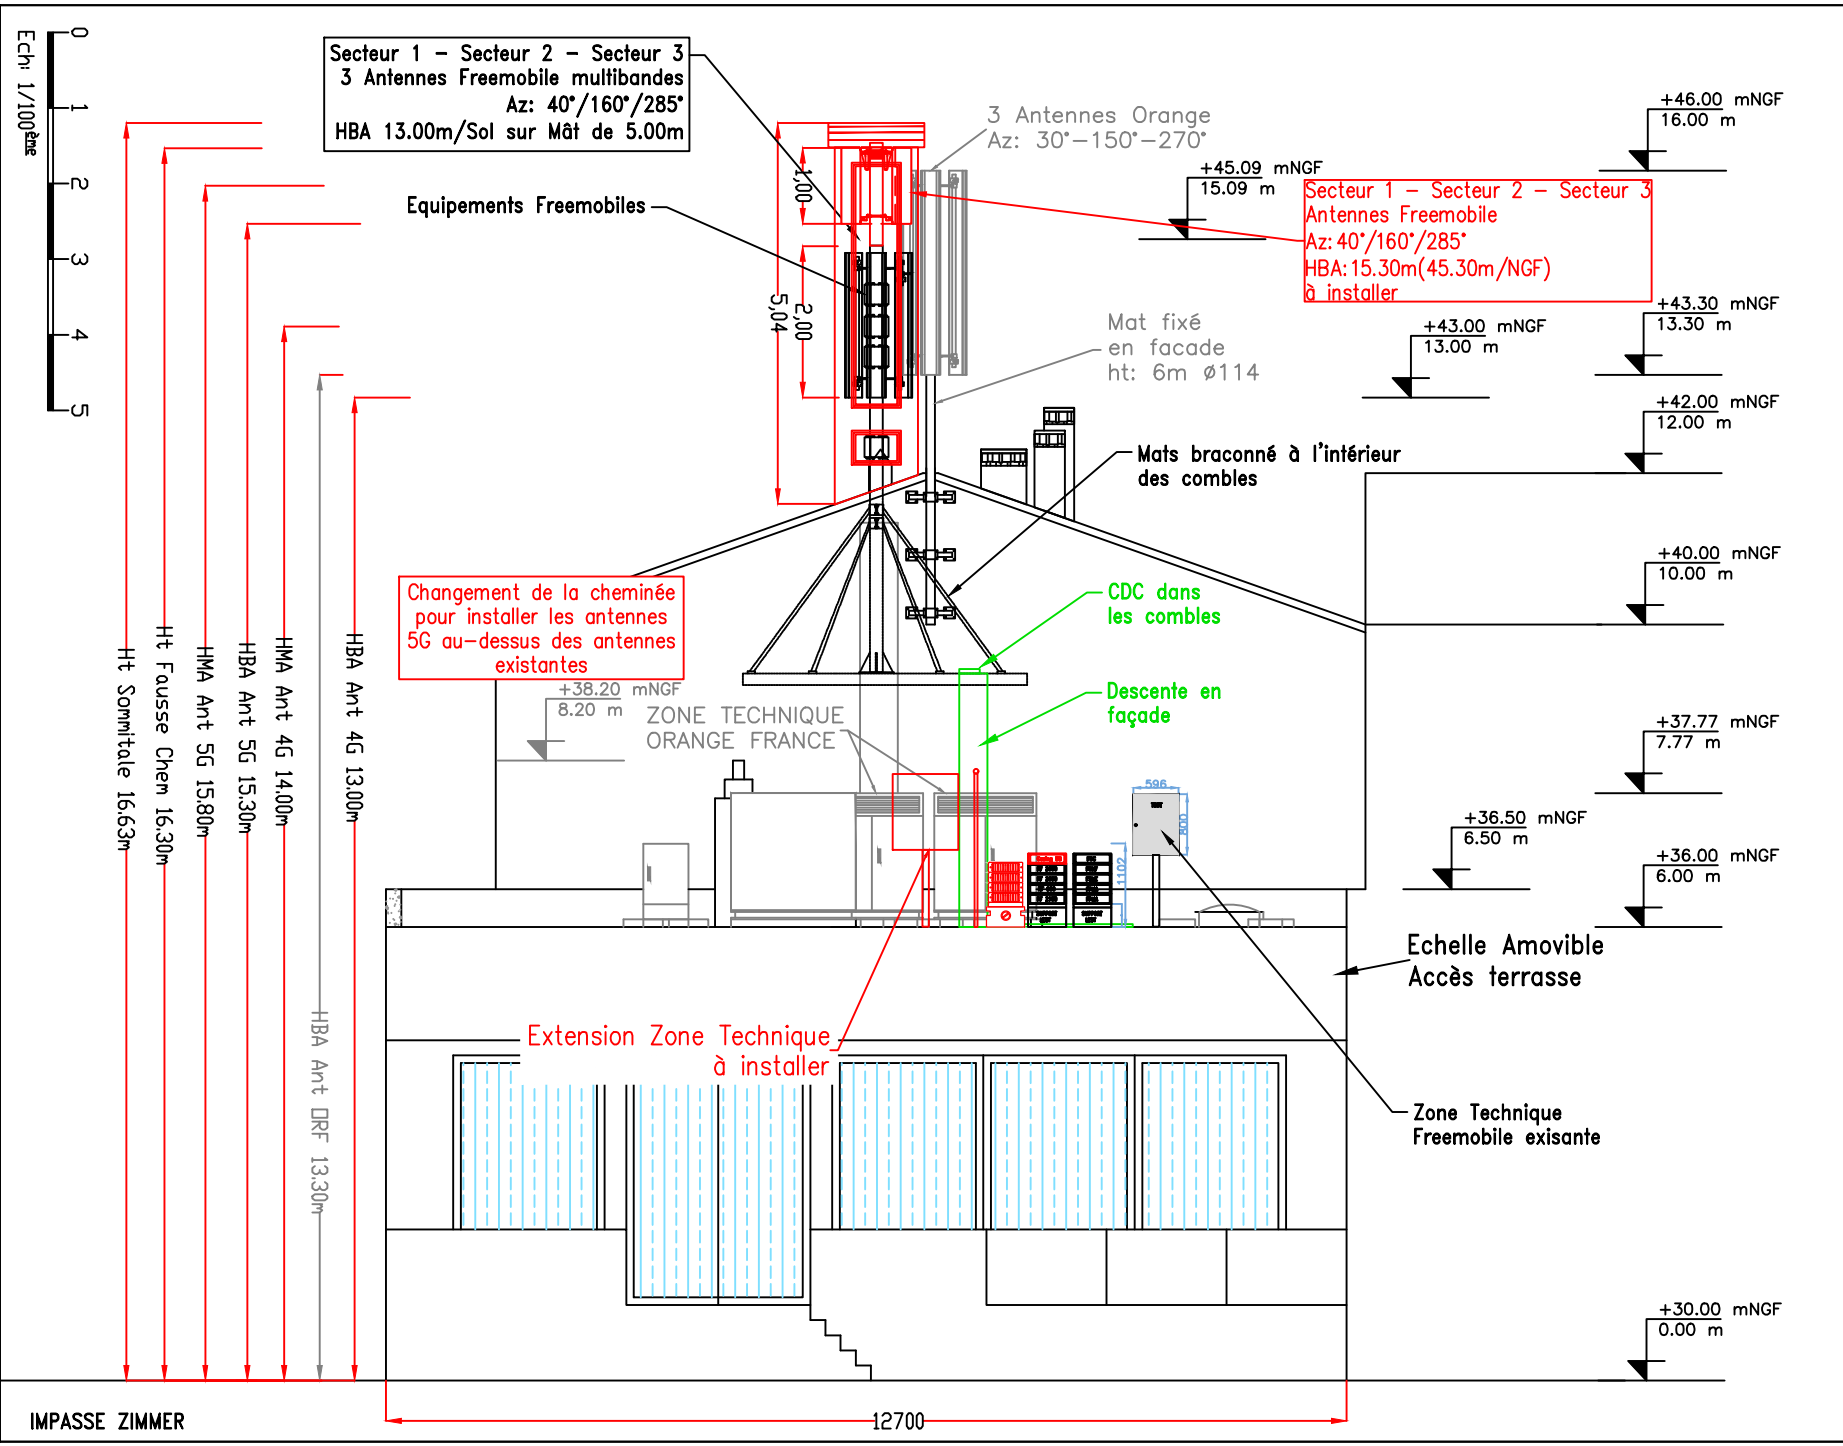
Ech: 1/100ème
0
1
2
3
4
5

Secteur 1 – Secteur 2 – Secteur 3
3 Antennes Freemobile multibandes
Az: 40°/160°/285°
HBA 13.00m/Sol sur Mât de 5.00m

3 Antennes Orange
Az: 30°–150°–270°

Equipements Freemobiles

1,00
2,00
5,04

+46.00 mNGF
16.00 m

+45.09 mNGF
15.09 m

Secteur 1 – Secteur 2 – Secteur 3
Antennes Freemobile
Az: 40°/160°/285°
HBA: 15.30m(45.30m/NGF)
à installer

+43.30 mNGF
13.30 m

+43.00 mNGF
13.00 m

Mat fixé
en facade
ht: 6m ø114

+42.00 mNGF
12.00 m

Mats braconné à l'intérieur
des combles

+40.00 mNGF
10.00 m

CDC dans
les combles

Changement de la cheminée
pour installer les antennes
5G au-dessus des antennes
existantes

+38.20 mNGF
8.20 m

ZONE TECHNIQUE
ORANGE FRANCE

Descente en
façade

+37.77 mNGF
7.77 m

596
800
1102

+36.50 mNGF
6.50 m

+36.00 mNGF
6.00 m

Ht Sommitale 16.63m
Ht Fausse Chem 16.30m
HMA Ant 5G 15.80m
HBA Ant 5G 15.30m
HMA Ant 4G 14.00m
HBA Ant DRF 13.30m
HBA Ant 4G 13.00m

Echelle Amovible
Accès terrasse

Extension Zone Technique
à installer

Zone Technique
Freemobile exisante

+30.00 mNGF
0.00 m

IMPASSE ZIMMER

12700